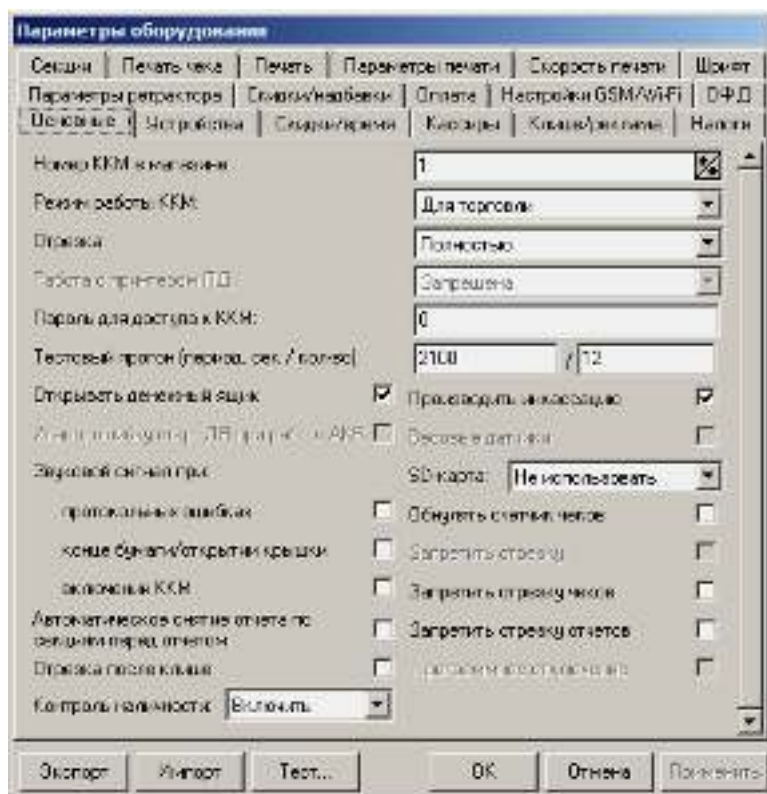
Параметры оборудования

Секции | Печать чека | Печать | Параметры печати | Скорость печати | Шрифт
Параметры ретрактора | Скидки/надбавки | Оплата | Настройки GSM/Wi-Fi | ОФД
Основные | Устройства | Скидки/время | Кассиры | Клише/реклама | Налоги

Номер ККМ в магазине | 1
Режим работы ККМ: | Для торговли
Отрезка | Полностью
Работа с принтером ПД: | Запрещена
Пароль для доступа к ККМ: | 0
Тестовый прогон (период, сек. / кол-во) | 2100 / 12

Открывать денежный ящик
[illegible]
Звуковой сигнал при:
протокольных ошибках
конце бумаги/открытии крышки
включении ККМ
Автоматическое снятие отчета по секциям перед отчетом
Отрезка после клише
Контроль наличности: Включить

Производить инкассацию
Весовые датчики
SD карта: Не использовать
Обнулять счетчик чеков
Запретить отрезку
Запретить отрезку чеков
Запретить отрезку отчетов
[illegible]

Экспорт | Импорт | Тест... | OK | Отмена | Применить